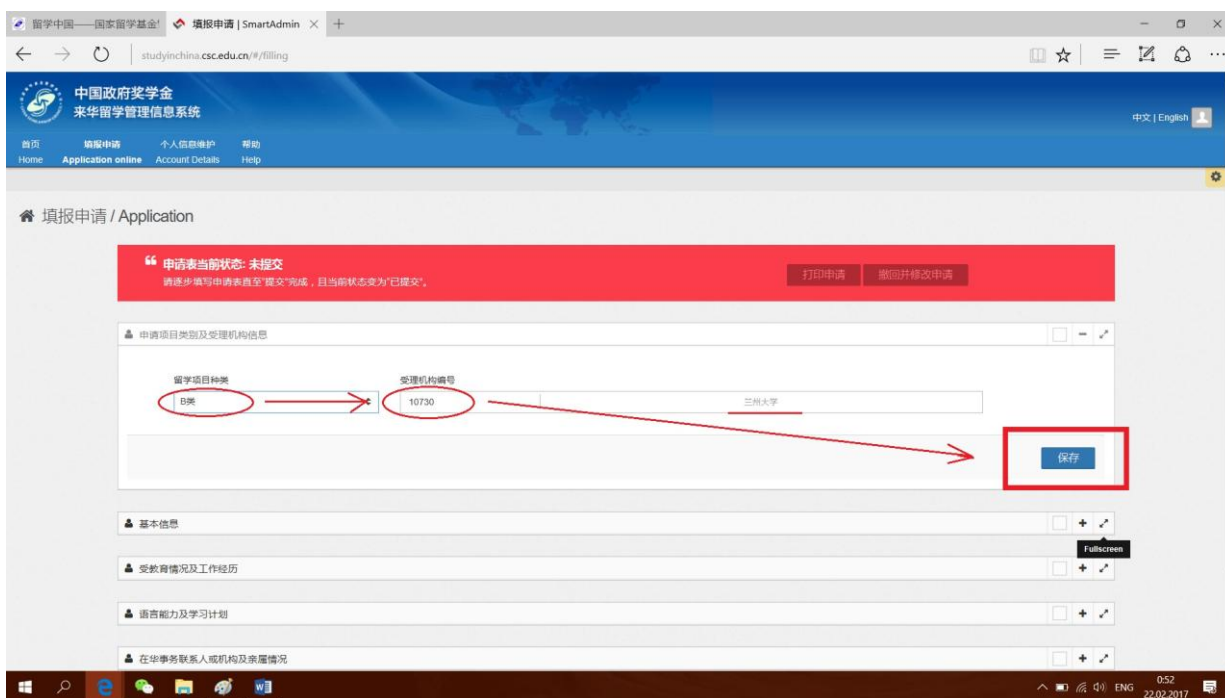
留学中国——国家留学基金! 填报申请 | SmartAdmin

studyinchina.csc.edu.cn/#/filling

中国政府奖学金
来华留学管理信息系统

中文 | English

首页 Home 填报申请 Application online 个人信息维护 Account Details 帮助 Help

填报申请 / Application

申请表当前状态: 未提交
请逐步填写申请表直至"提交"完成，且当前状态变为"已提交"。

打印申请 撤回并修改申请

申请项目类别及受理机构信息

留学项目种类
B类

受理机构编号
10730

兰州大学

保存

基本信息

Fullscreen

受教育情况及工作经历

语言能力及学习计划

在华事务联系人或机构及亲属情况

ENG 0:52 22.02.2017